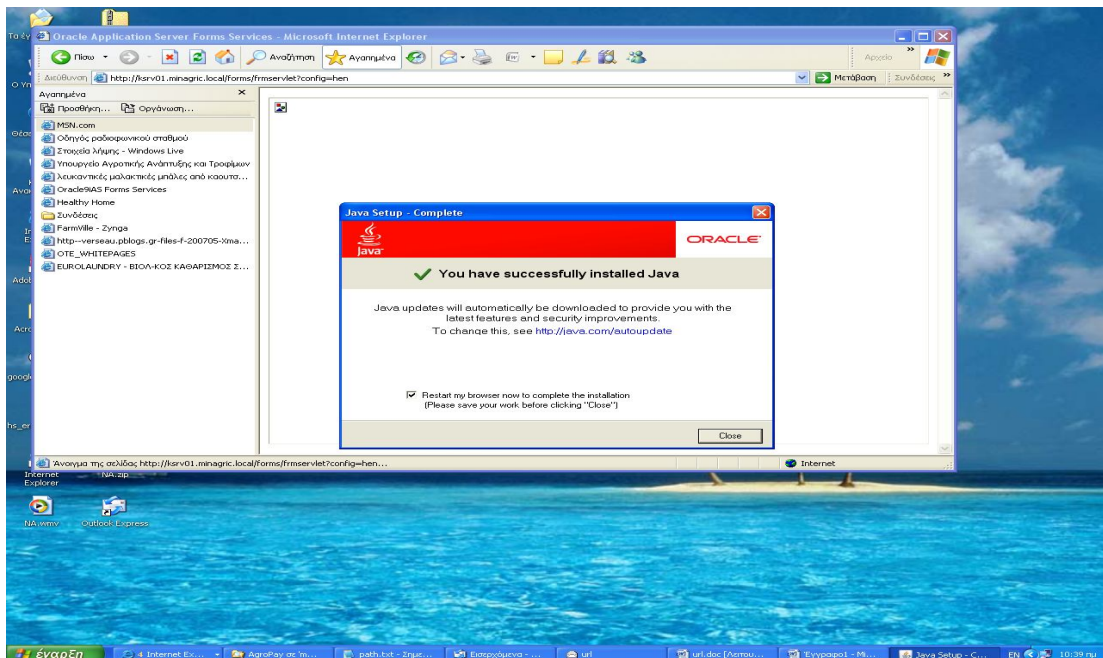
Τα έγ Oracle Application Server Forms Services - Microsoft Internet Explorer

Πίσω Αναζήτηση Αγαπημένα

Αρχείο

Διεύθυνση http://ksrv01.minagric.local/forms/frmservlet?config=hen

Μετάβαση Συνδέσεις

Αγαπημένα

Προσθήκη... Οργάνωση...

MSN.com
Οδηγός ραδιοφωνικού σταθμού
Στοιχεία λήψης - Windows Live
Υπουργείο Αγροτικής Ανάπτυξης και Τροφίμων
λευκαντικές μαλακτικές μπάλες από καουτσ...
Oracle9iAS Forms Services
Healthy Home
Συνδέσεις
FarmVille - Zynga
http--verseau.pblogs.gr-files-f-200705-Xma...
OTE_WHITEPAGES
EUROLAUNDRY - ΒΙΟΛ-ΚΟΣ ΚΑΘΑΡΙΣΜΟΣ Σ...

Java Setup - Complete

Java

ORACLE

You have successfully installed Java

Java updates will automatically be downloaded to provide you with the latest features and security improvements.
To change this, see http://java.com/autoupdate

Restart my browser now to complete the installation
(Please save your work before clicking "Close")

Close

Άνοιγμα της σελίδας http://ksrv01.minagric.local/forms/frmservlet?config=hen...

Internet

Ο Υπ

Θέσ

Αvα

Adob

Acro

googl

hs_er

Internet Explorer

NA.zip

NA.wmv

Outlook Express

έναρξη

4 Internet Ex...

AgroPay σε 'm...

path.txt - Σημε...

Εισερχόμενα - ...

url

url.doc [Λειτου...

Έγγραφο1 - Mi...

Java Setup - C...

EN

10:39 πμ